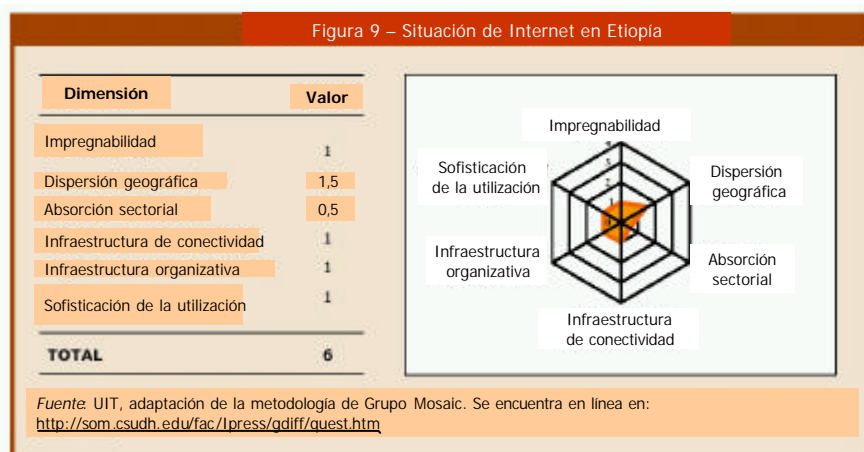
Figura 9 – Situación de Internet en Etiopía

| Dimensión | Valor |
|---|---|
| Impregnabilidad | 1 |
| Dispersión geográfica | 1,5 |
| Absorción sectorial | 0,5 |
| Infraestructura de conectividad | 1 |
| Infraestructura organizativa | 1 |
| Sofisticación de la utilización | 1 |
| TOTAL | 6 |

Impregnabilidad
Dispersión geográfica
Absorción sectorial
Infraestructura de conectividad
Infraestructura organizativa
Sofisticación de la utilización

4
3
2
1
0

*Fuente*: UIT, adaptación de la metodología de Grupo Mosaic. Se encuentra en línea en: http://som.csudh.edu/fac/lpress/gdiff/quest.htm